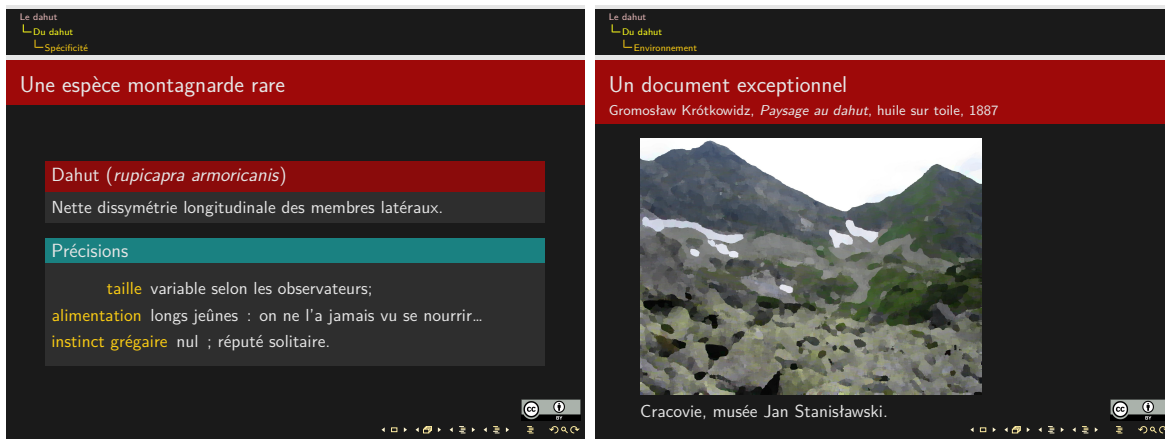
Le dahut
Du dahut
Spécificité

Une espèce montagnarde rare

Dahut (*rupicapra armoricanis*)

Nette dissymétrie longitudinale des membres latéraux.

Précisions

taille variable selon les observateurs;
alimentation longs jeûnes : on ne l'a jamais vu se nourrir...
instinct grégaire nul ; réputé solitaire.

cc BY

Le dahut
Du dahut
Environnement

Un document exceptionnel

Gromosław Krótkowidz, *Paysage au dahut*, huile sur toile, 1887

Cracovie, musée Jan Stanisławski.

cc BY